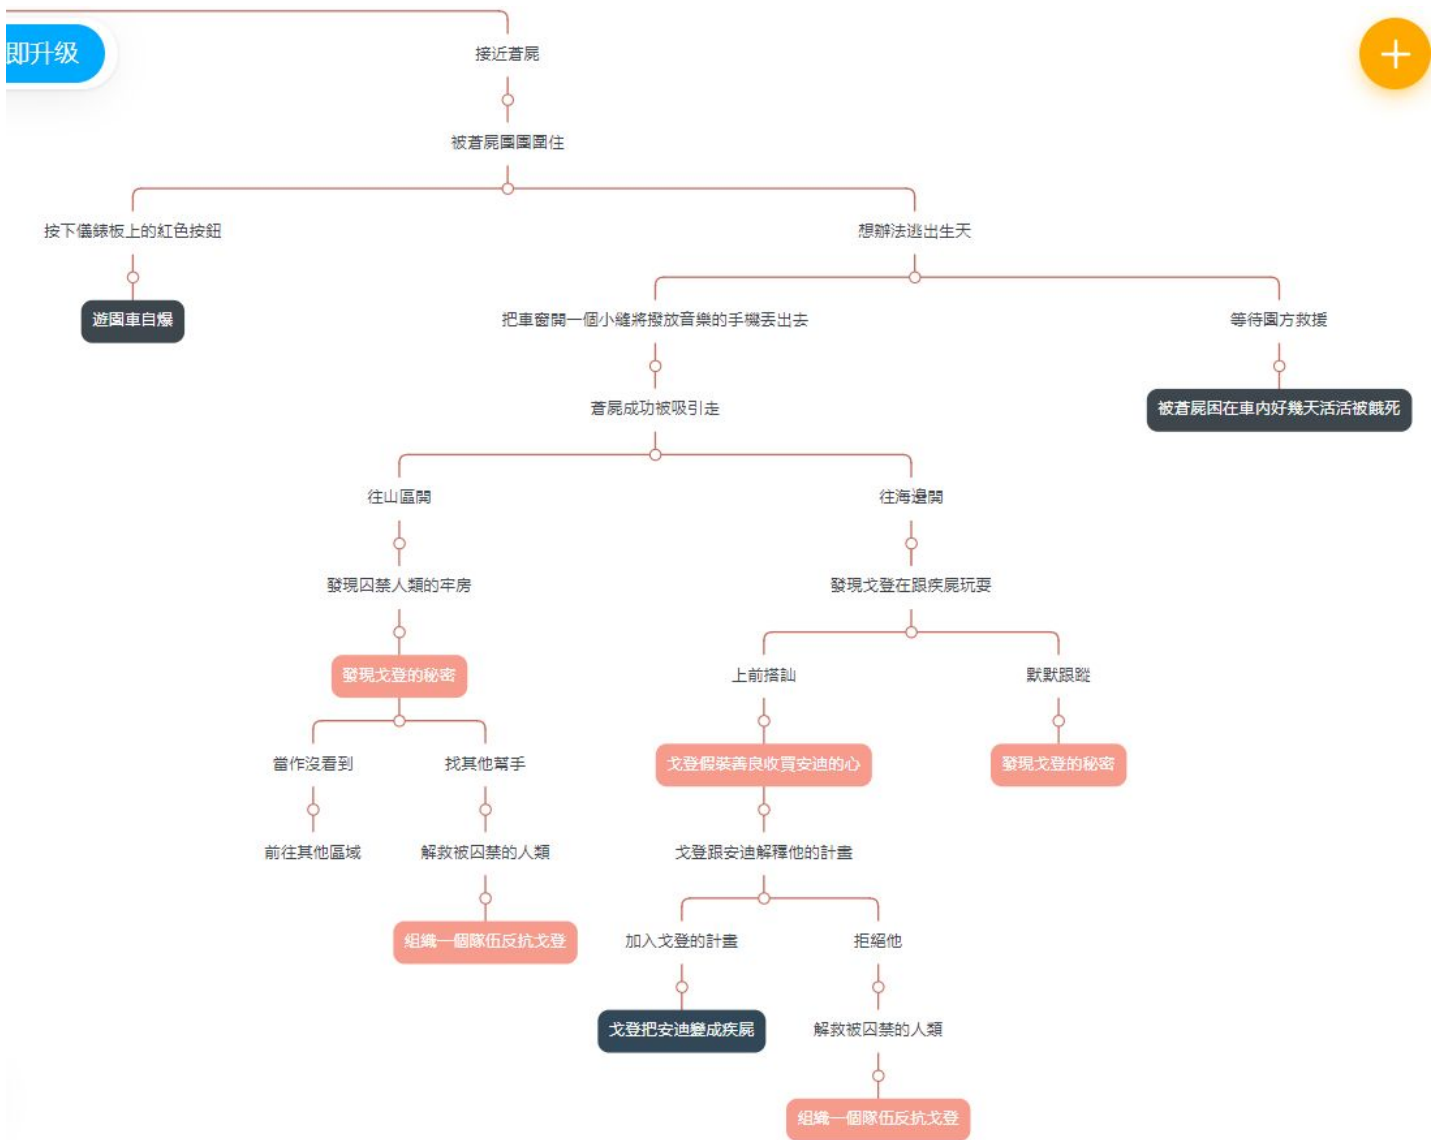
即升级

+

接近蒼屍

被蒼屍團團圍住

按下儀錶板上的紅色按鈕

遊園車自爆

想辦法逃出生天

把車窗開一個小縫將撥放音樂的手機丟出去

蒼屍成功被吸引走

往山區開

發現囚禁人類的牢房

發現戈登的秘密

當作沒看到

前往其他區域

找其他幫手

解救被囚禁的人類

組織一個隊伍反抗戈登

往海邊開

發現戈登在跟疾屍玩耍

上前搭訕

戈登假裝善良收買安迪的心

戈登跟安迪解釋他的計畫

加入戈登的計畫

戈登把安迪變成疾屍

拒絕他

解救被囚禁的人類

組織一個隊伍反抗戈登

默默跟蹤

發現戈登的秘密

等待園方救援

被蒼屍困在車內好幾天活活被餓死